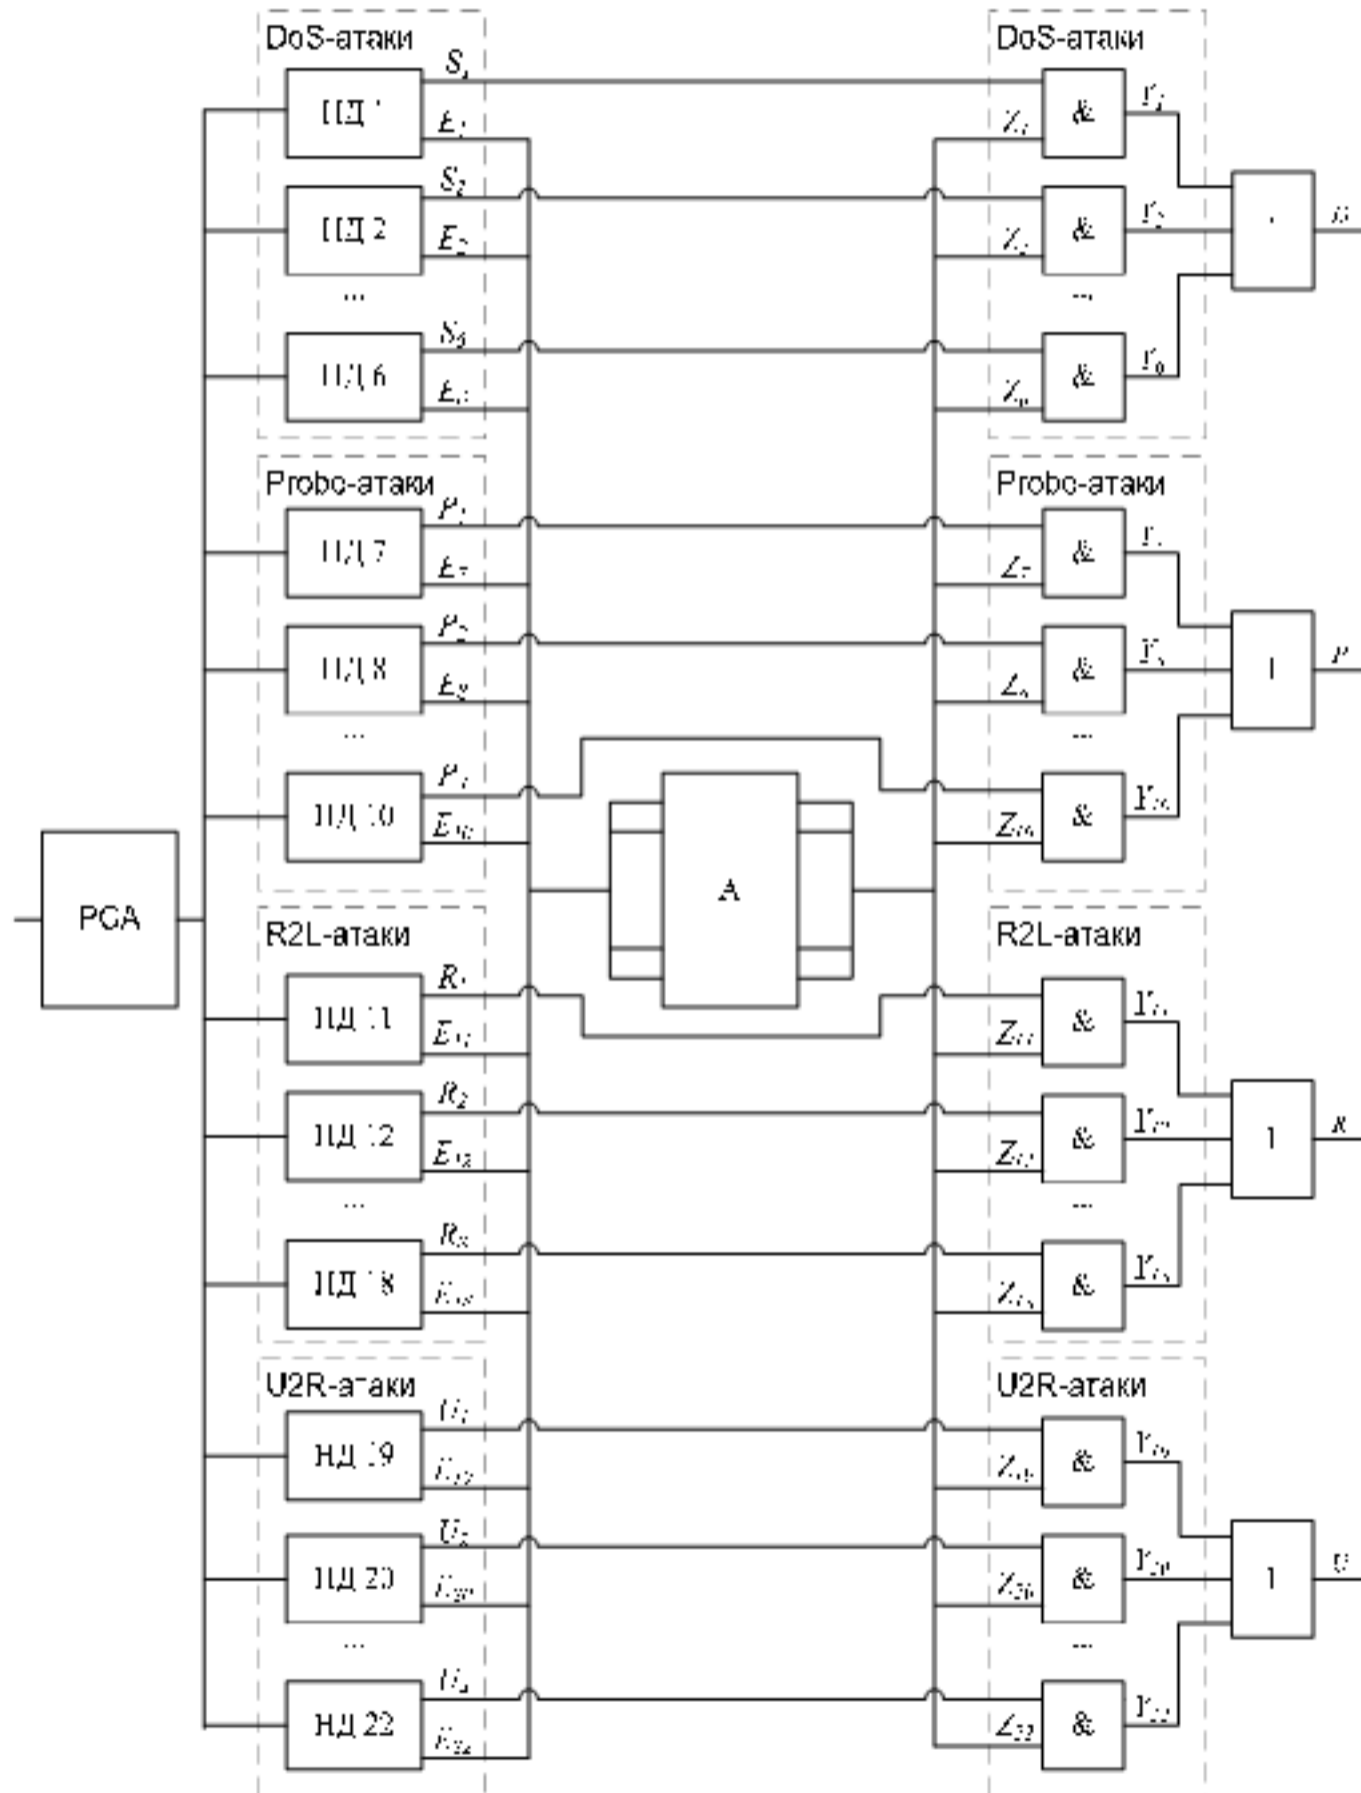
DoS-атаки
$S_1$
НД 1
$E_1$
$S_2$
НД 2
$E_2$
...
$S_6$
НД 6
$E_6$

Probe-атаки
$P_1$
НД 7
$E_7$
$P_2$
НД 8
$E_8$
...
$P_4$
НД 10
$E_{10}$

PCA

R2L-атаки
$R_1$
НД 11
$E_{11}$
$R_2$
НД 12
$E_{12}$
...
$R_8$
НД 18
$E_{18}$

U2R-атаки
$U_1$
НД 19
$E_{19}$
$U_2$
НД 20
$E_{20}$
...
$U_4$
НД 22
$E_{22}$

A

DoS-атаки
$Z_1$
&
$Y_1$
$Z_2$
&
$Y_2$
...
$Z_6$
&
$Y_6$
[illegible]
$S$

Probe-атаки
$Z_7$
&
$Y_7$
$Z_8$
&
$Y_8$
...
$Z_{10}$
&
$Y_{10}$
1
$P$

R2L-атаки
$Z_{11}$
&
$Y_{11}$
$Z_{12}$
&
$Y_{12}$
...
$Z_{18}$
&
$Y_{18}$
1
$R$

U2R-атаки
$Z_{19}$
&
$Y_{19}$
$Z_{20}$
&
$Y_{20}$
...
$Z_{22}$
&
$Y_{22}$
1
$U$